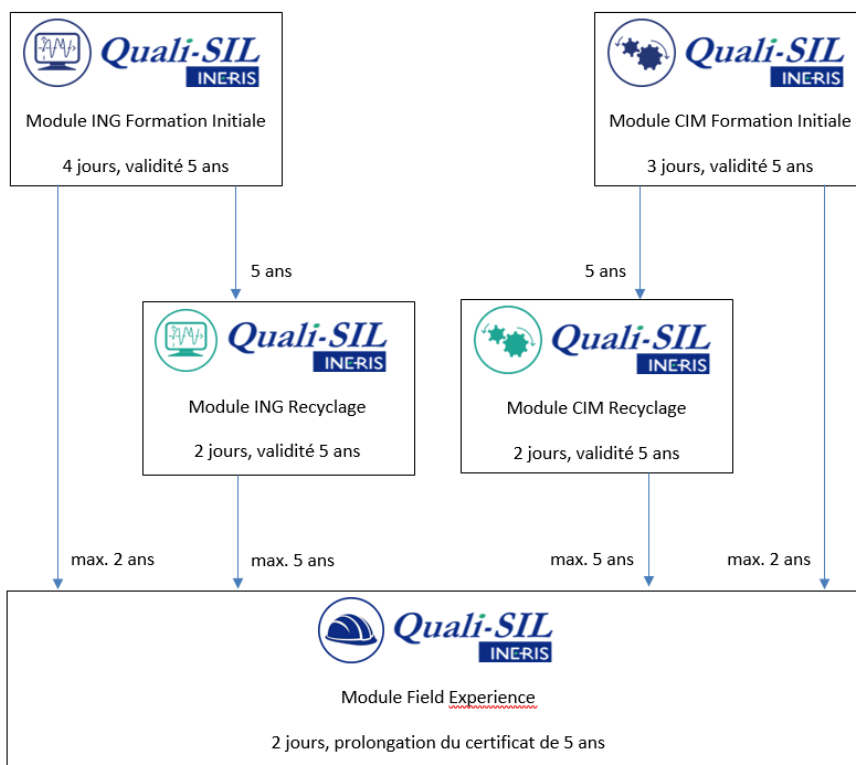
Quali-SIL
INERIS
Module ING Formation Initiale
4 jours, validité 5 ans

Quali-SIL
INERIS
Module CIM Formation Initiale
3 jours, validité 5 ans

5 ans

5 ans

Quali-SIL
INERIS
Module ING Recyclage
2 jours, validité 5 ans

Quali-SIL
INERIS
Module CIM Recyclage
2 jours, validité 5 ans

max. 2 ans

max. 5 ans

max. 5 ans

max. 2 ans

Quali-SIL
INERIS
Module Field Experience
2 jours, prolongation du certificat de 5 ans